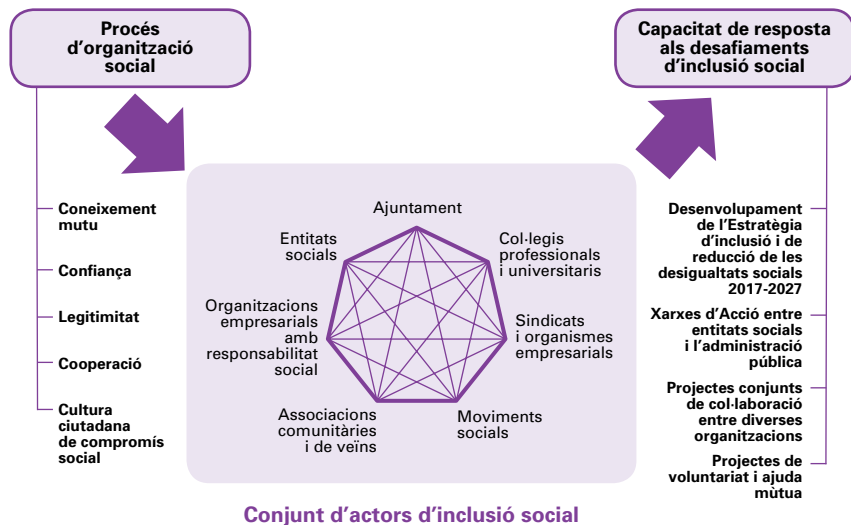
Procés d'organització social

Capacitat de resposta als desafiaments d'inclusió social

Coneixement mutu

Confiança

Legitimitat

Cooperació

Cultura ciutadana de compromís social

Ajuntament

Col·legis professionals i universitaris

Sindicats i organismes empresarials

Moviments socials

Associacions comunitàries i de veïns

Organitzacions empresarials amb responsabilitat social

Entitats socials

Desenvolupament de l'Estratègia d'inclusió i de reducció de les desigualtats socials 2017-2027

Xarxes d'Acció entre entitats socials i l'administració pública

Projectes conjunts de col·laboració entre diverses organitzacions

Projectes de voluntariat i ajuda mútua

Conjunt d'actors d'inclusió social